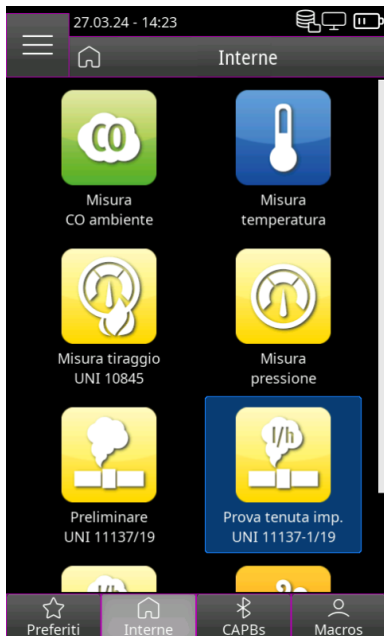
27.03.24 - 14:23

Interne

CO

Misura
CO ambiente

Misura
temperatura

Misura tiraggio
UNI 10845

Misura
pressione

Preliminare
UNI 11137/19

l/h

Prova tenuta imp.
UNI 11137-1/19

Preferiti

Interne

CAPBs

Macros